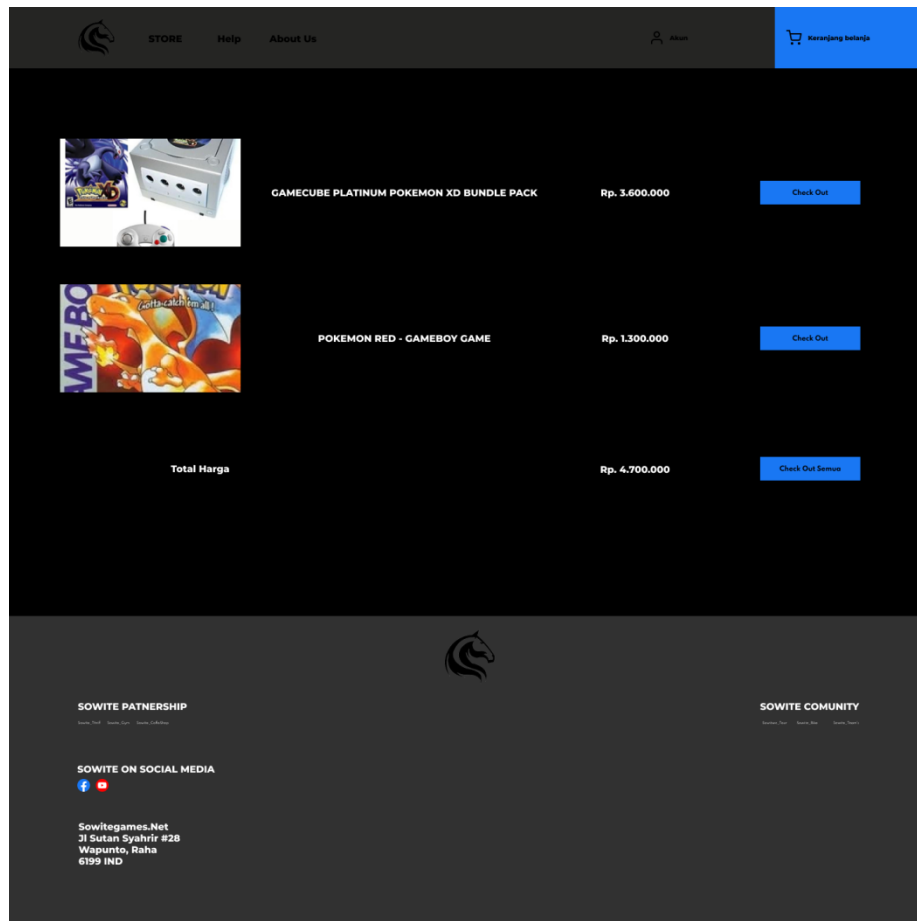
STORE Help About Us

Akun

Keranjang belanja

GAMECUBE PLATINUM POKEMON XD BUNDLE PACK

Rp. 3.600.000

Check Out

POKEMON RED - GAMEBOY GAME

Rp. 1.300.000

Check Out

Total Harga

Rp. 4.700.000

Check Out Semua

SOWITE PATNERSHIP

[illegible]

SOWITE COMUNITY

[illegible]

SOWITE ON SOCIAL MEDIA

Sowitegames.Net
Jl Sutan Syahrir #28
Wapunto, Raha
6199 IND